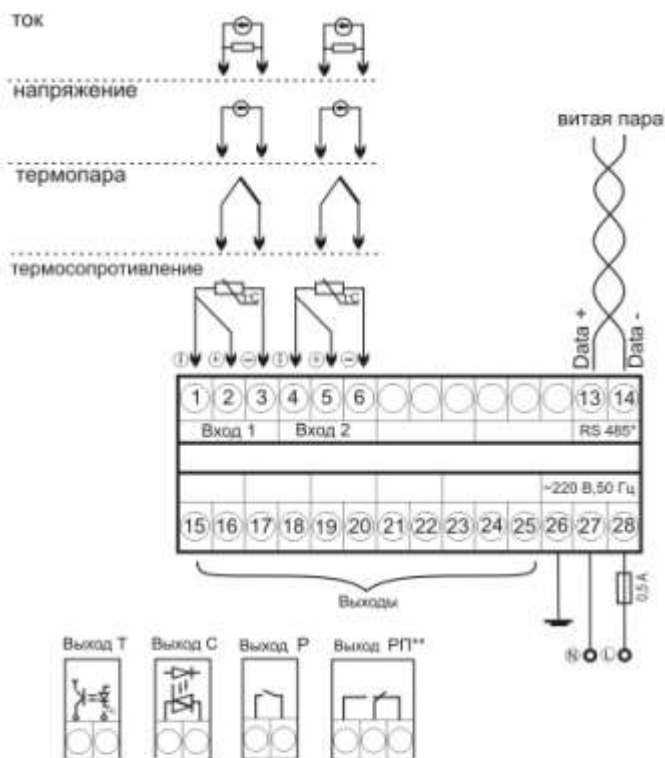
ток

напряжение

термопара

термосопротивление

витая пара

Data +

Data -

1 2 3 4 5 6 13 14

Вход 1 Вход 2 RS 485*

~220 В,50 Гц

15 16 17 18 19 20 21 22 23 24 25 26 27 28

Выходы

0,5 А

N L

Выход Т Выход С Выход Р Выход РП**